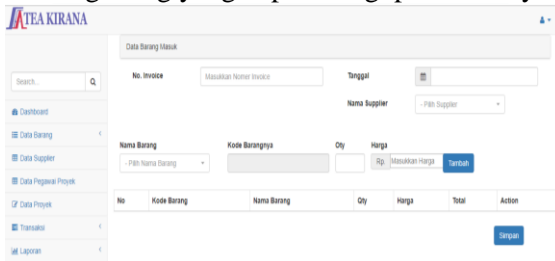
TEA KIRANA

Data Barang Masuk

Search... 

Dashboard

Data Barang

Data Supplier

Data Pegawai Proyek

Data Proyek

Transaksi

Laporan

No. Invoice Masukkan Nomer Invoice

Tanggal

Nama Supplier - Pilih Supplier

Nama Barang Kode Barangnya Qty Harga

- Pilih Nama Barang Rp. Masukkan Harga Tambah

| No | Kode Barang | Nama Barang | Qty | Harga | Total | Action |
|---|---|---|---|---|---|---|

Simpan